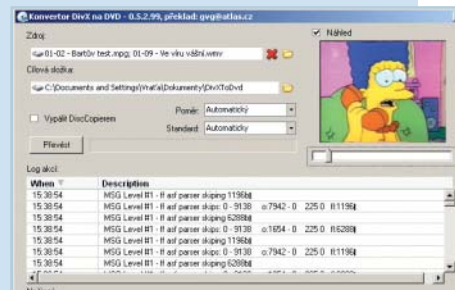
Konvertor DivX na DVD - 0.5.2.99, překlad: gvg@atlas.cz

Zdroj:
01-02 - Bartův test.mpg; 01-09 - Ve víru vášní.wmv

Cílová složka:
C:\Documents and Settings\Vratka\Dokumenty\DivXToDvd

Vypálit DiscCopierem

Poměr: Automatický

Standard: Automatický

Převést

Náhled

Log akcí:

| When | Description |
|---|---|
| 15:38:54 | MSG Level #1 - ff asf parser skiping 1196b |
| 15:38:54 | MSG Level #1 - ff asf parser skips: 0 - 9138 o:7942 - 0 225 0 ff:1196 |
| 15:38:54 | MSG Level #1 - ff asf parser skiping 6288b |
| 15:38:54 | MSG Level #1 - ff asf parser skips: 0 - 9138 o:1654 - 0 225 0 ff:6288 |
| 15:38:54 | MSG Level #1 - ff asf parser skiping 1196b |
| 15:38:54 | MSG Level #1 - ff asf parser skips: 0 - 9138 o:7942 - 0 225 0 ff:1196 |
| 15:38:54 | MSG Level #1 - ff asf parser skiping 6288b |
| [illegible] | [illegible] |